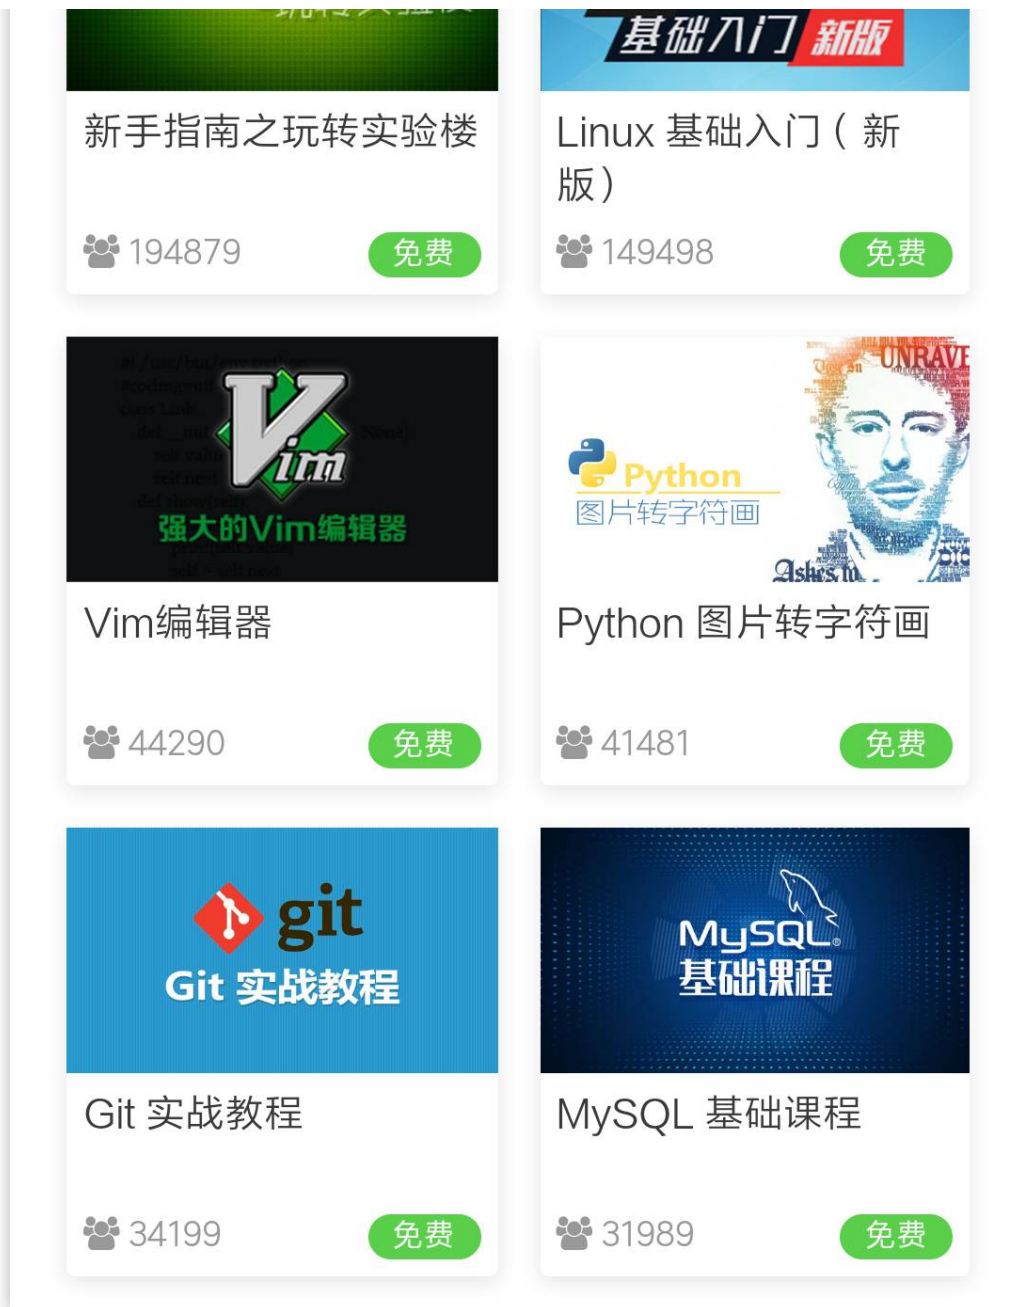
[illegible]

新手指南之玩转实验楼

194879 免费

基础入门 新版

Linux 基础入门（新版）

149498 免费

Vim

强大的Vim编辑器

Vim编辑器

44290 免费

Python
图片转字符画

UNRAVE

Python 图片转字符画

41481 免费

git

Git 实战教程

Git 实战教程

34199 免费

MySQL
基础课程

MySQL 基础课程

31989 免费